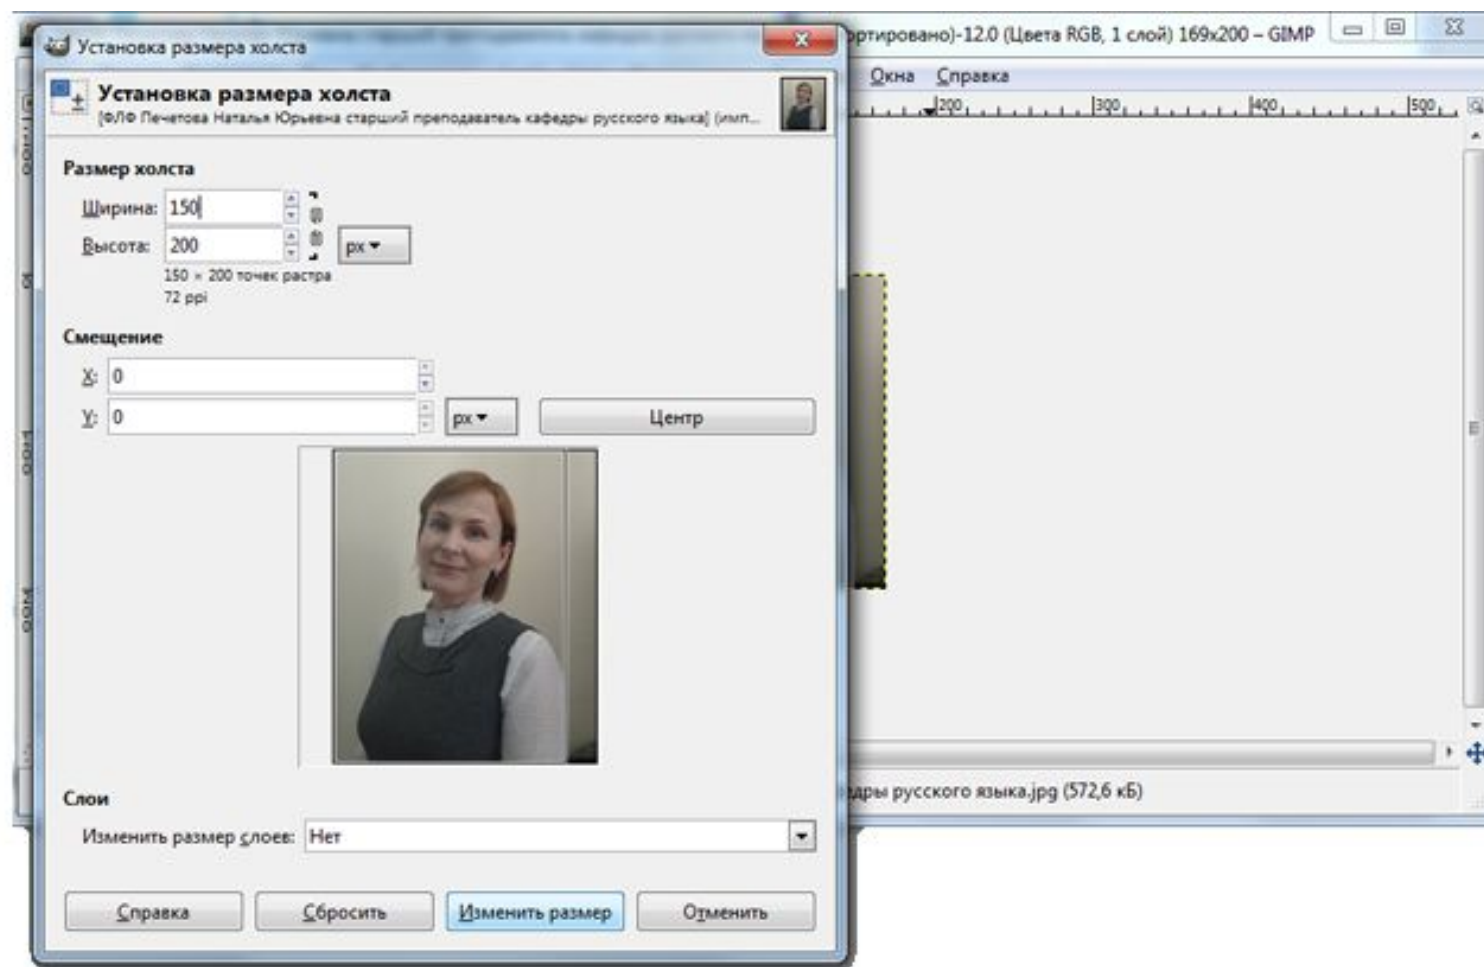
Установка размера холста

Установка размера холста
[ФЛФ Печетова Наталья Юрьевна старший преподаватель кафедры русского языка] (имп...

Размер холста
Ширина: 150
Высота: 200
px
150 × 200 точек растра
72 ppi

Смещение
X: 0
Y: 0
px
Центр

Слои
Изменить размер слоев: Нет

Справка
Сбросить
Изменить размер
Отменить

ртировано)-12.0 (Цвета RGB, 1 слой) 169x200 – GIMP
Окна Справка
200 300 400 500
дры русского языка.jpg (572,6 кБ)